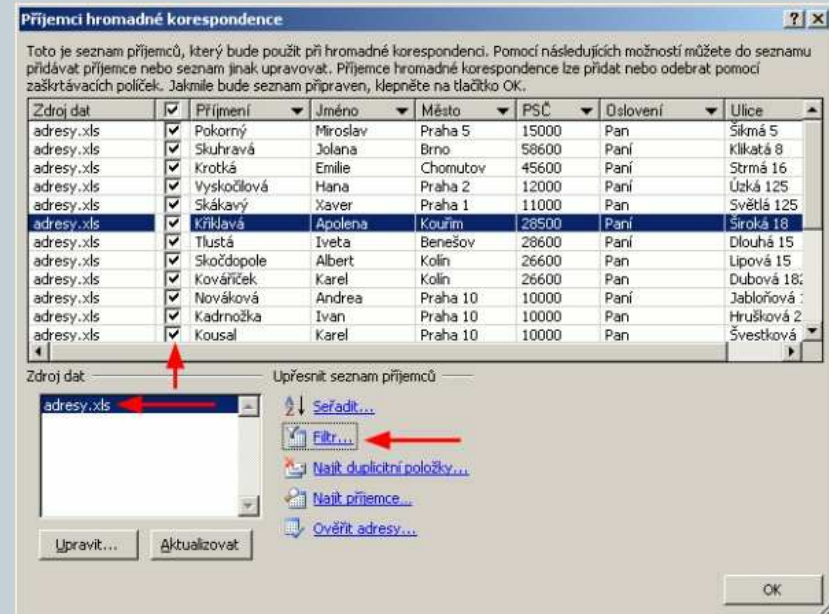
Příjemci hromadné korespondence

? X

Toto je seznam příjemců, který bude použit při hromadné korespondenci. Pomocí následujících možností můžete do seznamu přidávat příjemce nebo seznam jinak upravovat. Příjemce hromadné korespondence lze přidat nebo odebrat pomocí zaškrtávacích políček. Jakmile bude seznam připraven, klepněte na tlačítko OK.

| Zdroj dat | ☑ | Příjmení | Jméno | Město | PSČ | Oslovení | Ulice |
|---|---|---|---|---|---|---|---|
| adresy.xls | ☑ | Pokorný | Miroslav | Praha 5 | 15000 | Pan | Šikmá 5 |
| adresy.xls | ☑ | Skuhravá | Jolana | Brno | 58600 | Paní | Klikatá 8 |
| adresy.xls | ☑ | Krotká | Emilie | Chomutov | 45600 | Paní | Strmá 16 |
| adresy.xls | ☑ | Vyskočilová | Hana | Praha 2 | 12000 | Paní | Úzká 125 |
| adresy.xls | ☑ | Skákavý | Xaver | Praha 1 | 11000 | Pan | Světlá 125 |
| adresy.xls | ☑ | Křiklavá | Apolena | Kouřim | 28500 | Paní | Široká 18 |
| adresy.xls | ☑ | Tlustá | Iveta | Benešov | 28600 | Paní | Dlouhá 15 |
| adresy.xls | ☑ | Skočdopole | Albert | Kolín | 26600 | Pan | Lipová 15 |
| adresy.xls | ☑ | Kovářiček | Karel | Kolín | 26600 | Pan | Dubová 18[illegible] |
| adresy.xls | ☑ | Nováková | Andrea | Praha 10 | 10000 | Paní | Jabloňová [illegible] |
| adresy.xls | ☑ | Kadrnožka | Ivan | Praha 10 | 10000 | Pan | Hrušková 2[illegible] |
| adresy.xls | ☑ | Kousal | Karel | Praha 10 | 10000 | Pan | Švestková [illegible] |

Zdroj dat

adresy.xls

Upřesnit seznam příjemců

Seřadit...

Filtr...

Najít duplicitní položky...

Najít příjemce...

Ověřit adresy...

Upravit...

Aktualizovat

OK